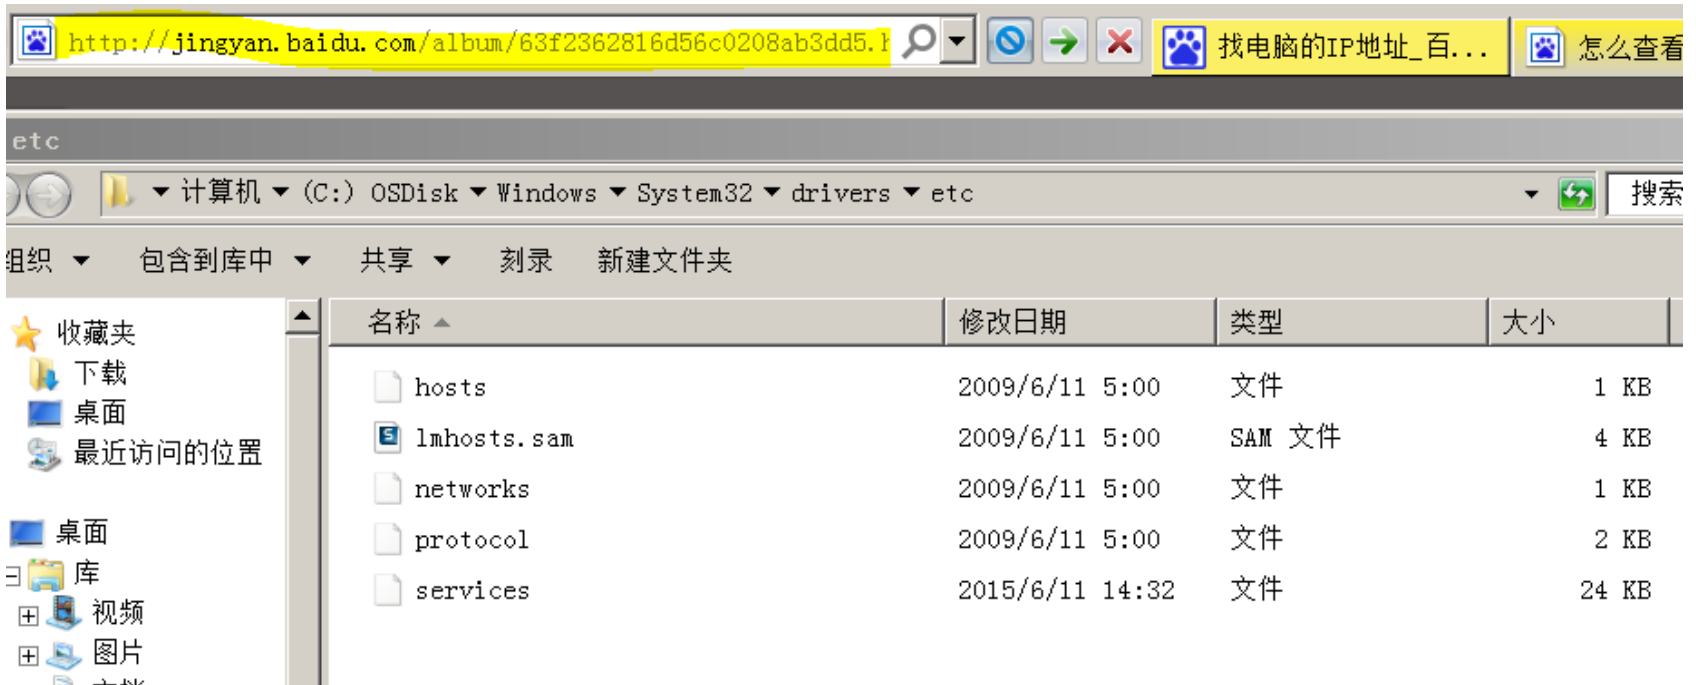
http://jingyan.baidu.com/album/63f2362816d56c0208ab3dd5.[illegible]

找电脑的IP地址_百...

怎么查看

etc

计算机 ▸ (C:) OSDisk ▸ Windows ▸ System32 ▸ drivers ▸ etc

搜索

组织 ▾ 包含到库中 ▾ 共享 ▾ 刻录 新建文件夹

收藏夹
下载
桌面
最近访问的位置

桌面
库
视频
图片

| 名称 | 修改日期 | 类型 | 大小 |
|---|---|---|---|
| hosts | 2009/6/11 5:00 | 文件 | 1 KB |
| lmhosts.sam | 2009/6/11 5:00 | SAM 文件 | 4 KB |
| networks | 2009/6/11 5:00 | 文件 | 1 KB |
| protocol | 2009/6/11 5:00 | 文件 | 2 KB |
| services | 2015/6/11 14:32 | 文件 | 24 KB |